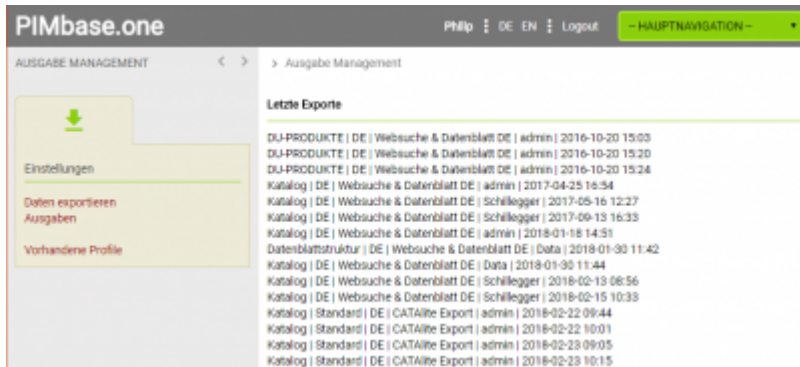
PIMbase.one

Philip | DE EN | Logout

– HAUPTNAVIGATION –

AUSGABE MANAGEMENT < >

Einstellungen

Daten exportieren
Ausgaben

Vorhandene Profile

> Ausgabe Management

Letzte Exporte

DU-PRODUKTE | DE | Websuche & Datenblatt DE | admin | 2016-10-20 15:03
DU-PRODUKTE | DE | Websuche & Datenblatt DE | admin | 2016-10-20 15:20
DU-PRODUKTE | DE | Websuche & Datenblatt DE | admin | 2016-10-20 15:24
Katalog | DE | Websuche & Datenblatt DE | admin | 2017-04-25 16:54
Katalog | DE | Websuche & Datenblatt DE | Schillegger | 2017-05-16 12:27
Katalog | DE | Websuche & Datenblatt DE | Schillegger | 2017-09-13 16:33
Katalog | DE | Websuche & Datenblatt DE | admin | 2018-01-18 14:51
Datenblattstruktur | DE | Websuche & Datenblatt DE | Data | 2018-01-30 11:42
Katalog | DE | Websuche & Datenblatt DE | Data | 2018-01-30 11:44
Katalog | DE | Websuche & Datenblatt DE | Schillegger | 2018-02-13 08:56
Katalog | DE | Websuche & Datenblatt DE | Schillegger | 2018-02-15 10:33
Katalog | Standard | DE | CATAlite Export | admin | 2018-02-22 09:44
Katalog | Standard | DE | CATAlite Export | admin | 2018-02-22 10:01
Katalog | Standard | DE | CATAlite Export | admin | 2018-02-23 09:05
Katalog | Standard | DE | CATAlite Export | admin | 2018-02-23 10:15